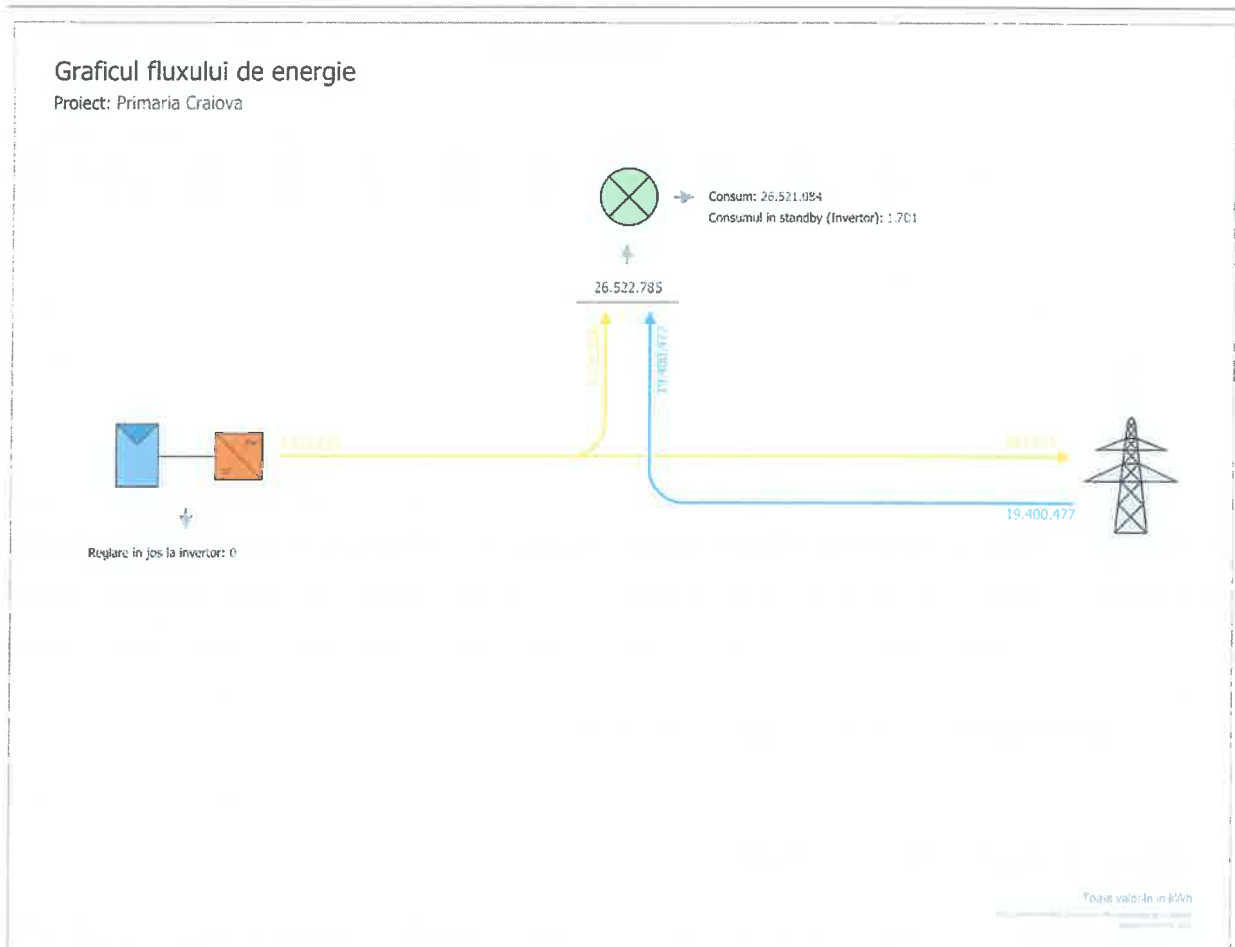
Graficul fluxului de energie
Proiect: Primaria Craiova

Consum: 26.521.084
Consumul in standby (Invertor): 1.701

26.522.785

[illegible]

19.400.477

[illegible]

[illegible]

19.400.477

Reglare in jos la invertor: 0

Toate valorile in kWh
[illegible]